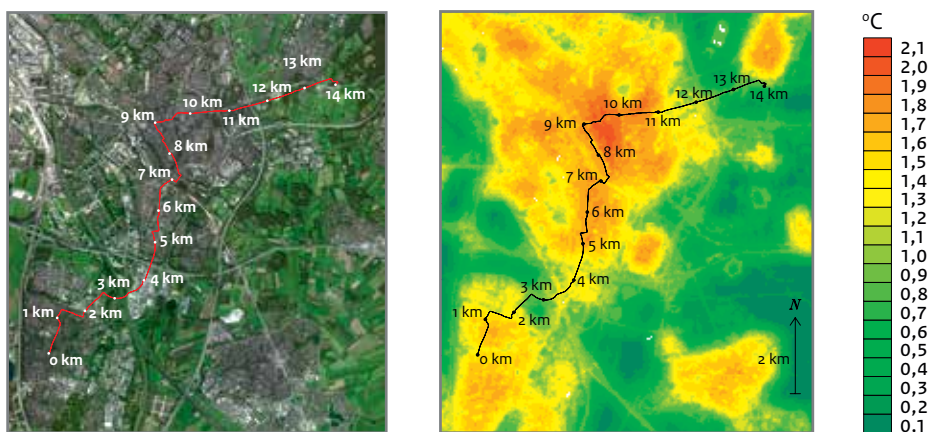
13 km
12 km
14 km
10 km
9 km
11 km
8 km
7 km
6 km
5 km
3 km
4 km
1 km
2 km
0 km

13 km
12 km
14 km
10 km
9 km
11 km
8 km
7 km
6 km
5 km
3 km
4 km
1 km
2 km
0 km
N
2 km

°C
2,1
2,0
1,9
1,8
1,7
1,6
1,5
1,4
1,3
1,2
1,1
1,0
0,9
0,8
0,7
0,6
0,5
0,4
0,3
0,2
0,1